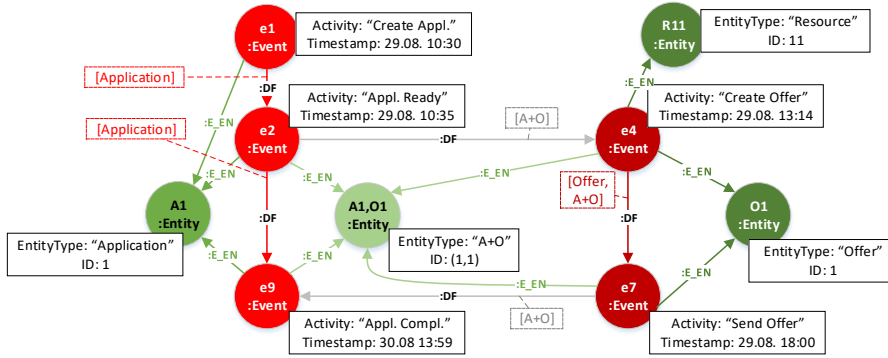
e1
:Event

Activity: “Create Appl.”
Timestamp: 29.08. 10:30

R11
:Entity

EntityType: “Resource”
ID: 11

[Application]

:E_EN

:DF

:E_EN

e2
:Event

Activity: “Appl. Ready”
Timestamp: 29.08. 10:35

Activity: “Create Offer”
Timestamp: 29.08. 13:14

[Application]

[A+O]

:DF

e4
:Event

:E_EN

:E_EN

:E_EN

:E_EN

A1
:Entity

A1,O1
:Entity

[Offer, A+O]

O1
:Entity

:DF

:DF

EntityType: “Application”
ID: 1

EntityType: “A+O”
ID: (1,1)

EntityType: “Offer”
ID: 1

:E_EN

:E_EN

:E_EN

:E_EN

e9
:Event

:DF

e7
:Event

[A+O]

Activity: “Appl. Compl.”
Timestamp: 30.08 13:59

Activity: “Send Offer”
Timestamp: 29.08. 18:00